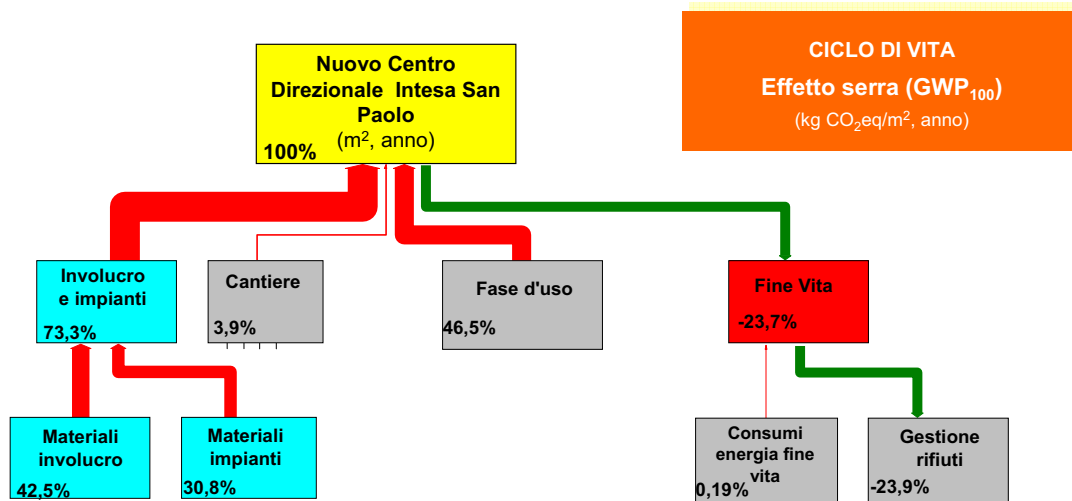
CICLO DI VITA
Effetto serra (GWP$_{100}$)
(kg CO$_2$eq/m$^2$, anno)

Nuovo Centro Direzionale Intesa San Paolo
(m$^2$, anno)
100%

Involucro e impianti
73,3%

Cantiere
3,9%

Fase d'uso
46,5%

Fine Vita
-23,7%

Materiali involucro
42,5%

Materiali impianti
30,8%

Consumi energia fine vita
0,19%

Gestione rifiuti
-23,9%